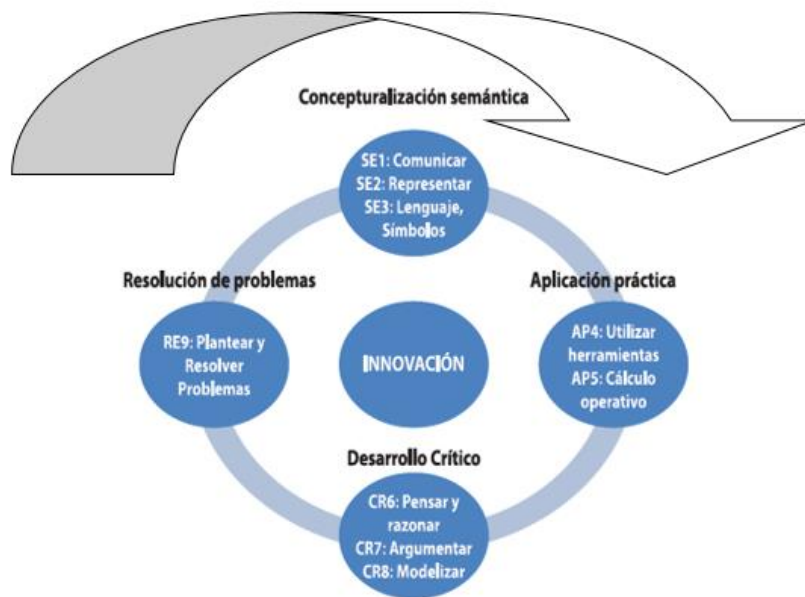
Conceptualización semántica

SE1: Comunicar
SE2: Representar
SE3: Lenguaje, Símbolos

Resolución de problemas

RE9: Plantear y Resolver Problemas

INNOVACIÓN

Aplicación práctica

AP4: Utilizar herramientas
AP5: Cálculo operativo

Desarrollo Crítico

CR6: Pensar y razonar
CR7: Argumentar
CR8: Modelizar